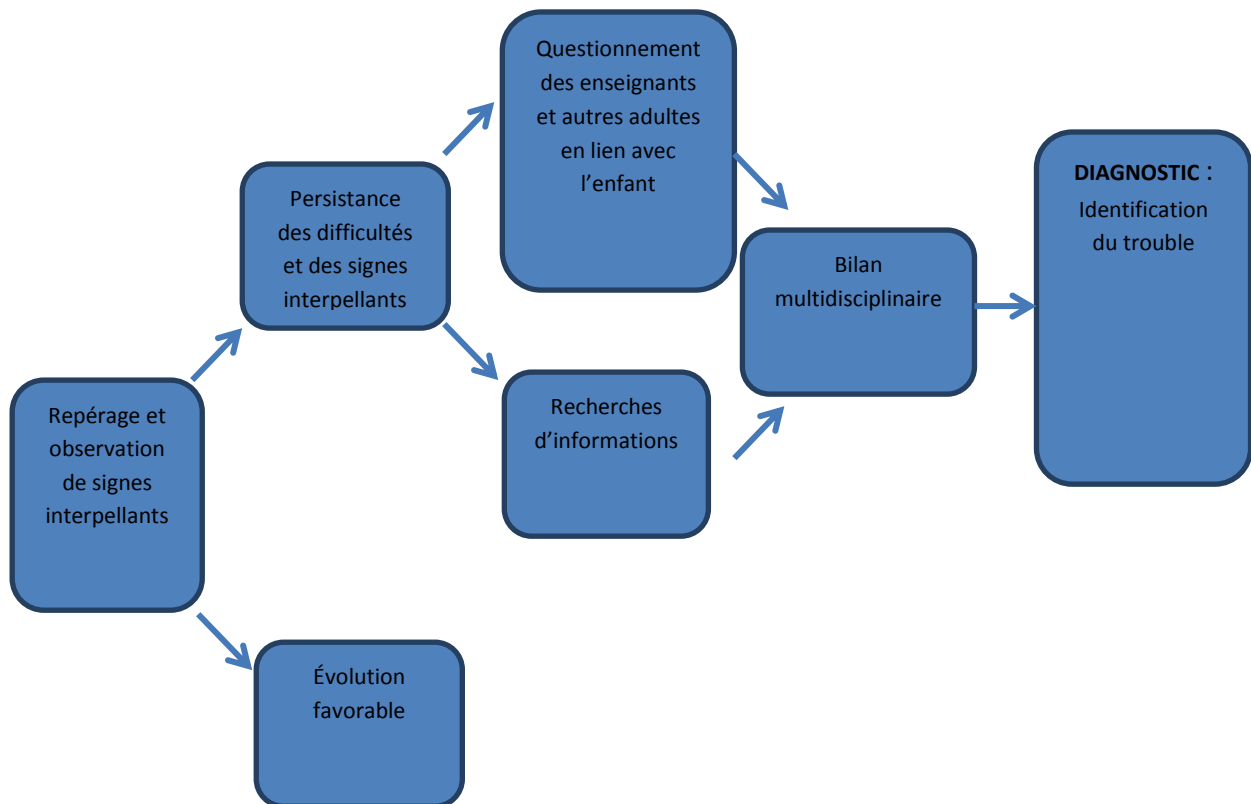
Repérage et observation de signes interpellants

Persistance des difficultés et des signes interpellants

Évolution favorable

Questionnement des enseignants et autres adultes en lien avec l'enfant

Recherches d'informations

Bilan multidisciplinaire

**DIAGNOSTIC** : Identification du trouble